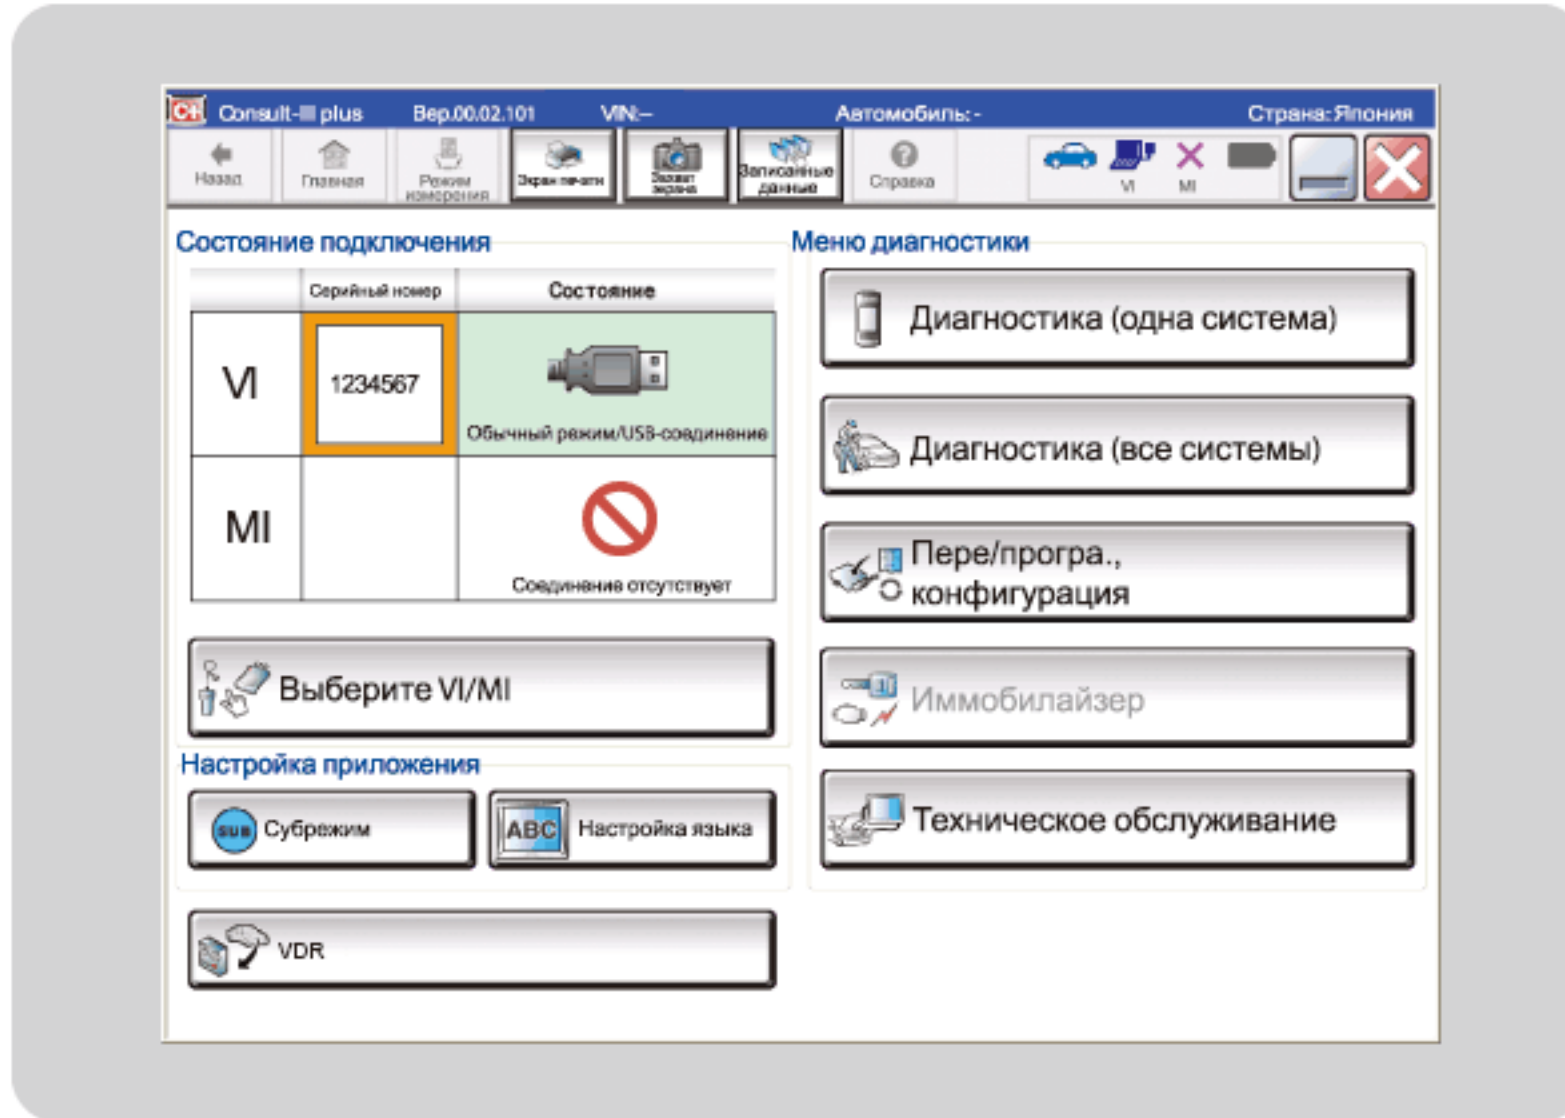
C-III Consult-III plus Вер.00.02.101 VIN:– Автомобиль:- Страна:Япония

Назад Главная Режим измерения Экран печати Захват экрана Записанные данные Справка VI MI

Состояние подключения

|  | Серийный номер | Состояние |
|---|---|---|
| VI | 1234567 | Обычный режим/USB-соединение |
| MI |  | Соединение отсутствует |

Выберите VI/MI

Настройка приложения

SUB Субрежим

ABC Настройка языка

VDR

Меню диагностики

Диагностика (одна система)

Диагностика (все системы)

Пере/програ., конфигурация

Иммобилайзер

Техническое обслуживание